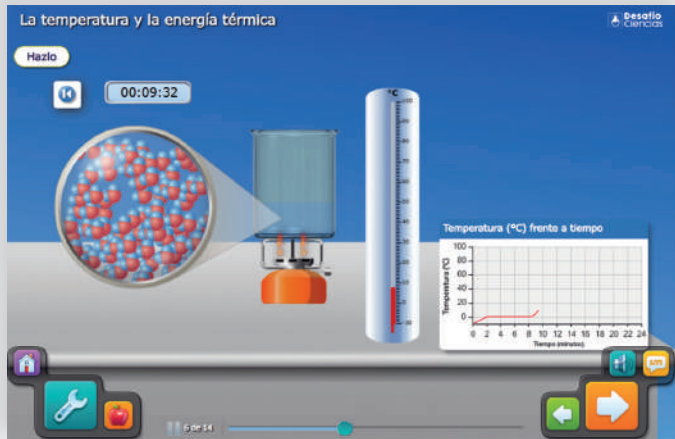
La temperatura y la energía térmica

Desafío Ciencias

Hazlo

00:09:32

°C

Temperatura (°C) frente a tiempo

100
80
60
40
20
0
-20

Temperatura (°C)

0 2 4 6 8 10 12 14 16 18 20 22 24

Tiempo (minutos)

6 de 14